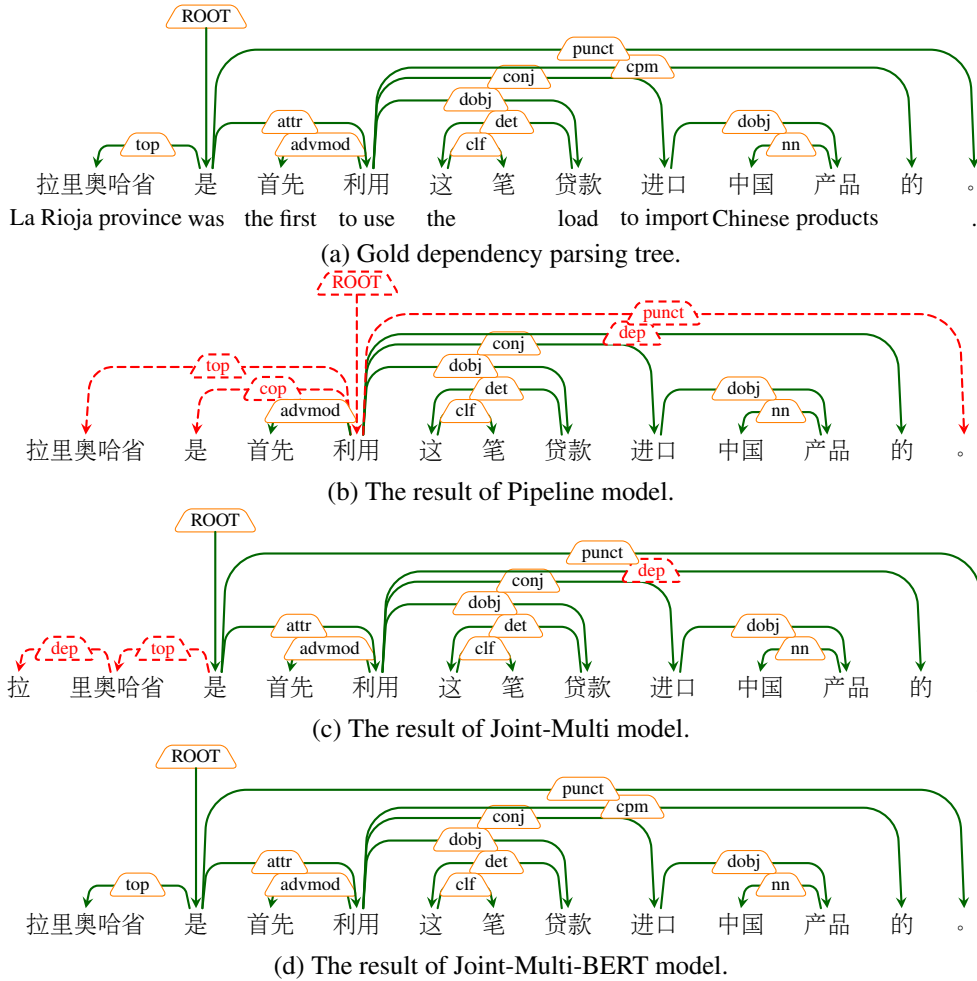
ROOT
punct
cpm
conj
dobj
attr
det
dobj
top
advmod
clf
nn
拉里奥哈省 是 首先 利用 这 笔 贷款 进口 中国 产品 的 。
La Rioja province was the first to use the load to import Chinese products .
(a) Gold dependency parsing tree.

ROOT
punct
dep
conj
dobj
top
det
dobj
cop
advmod
clf
nn
拉里奥哈省 是 首先 利用 这 笔 贷款 进口 中国 产品 的 。
(b) The result of Pipeline model.

ROOT
punct
dep
conj
dobj
attr
det
dobj
dep
top
advmod
clf
nn
拉 里奥哈省 是 首先 利用 这 笔 贷款 进口 中国 产品 的
(c) The result of Joint-Multi model.

ROOT
punct
cpm
conj
dobj
attr
det
dobj
top
advmod
clf
nn
拉里奥哈省 是 首先 利用 这 笔 贷款 进口 中国 产品 的 。
(d) The result of Joint-Multi-BERT model.